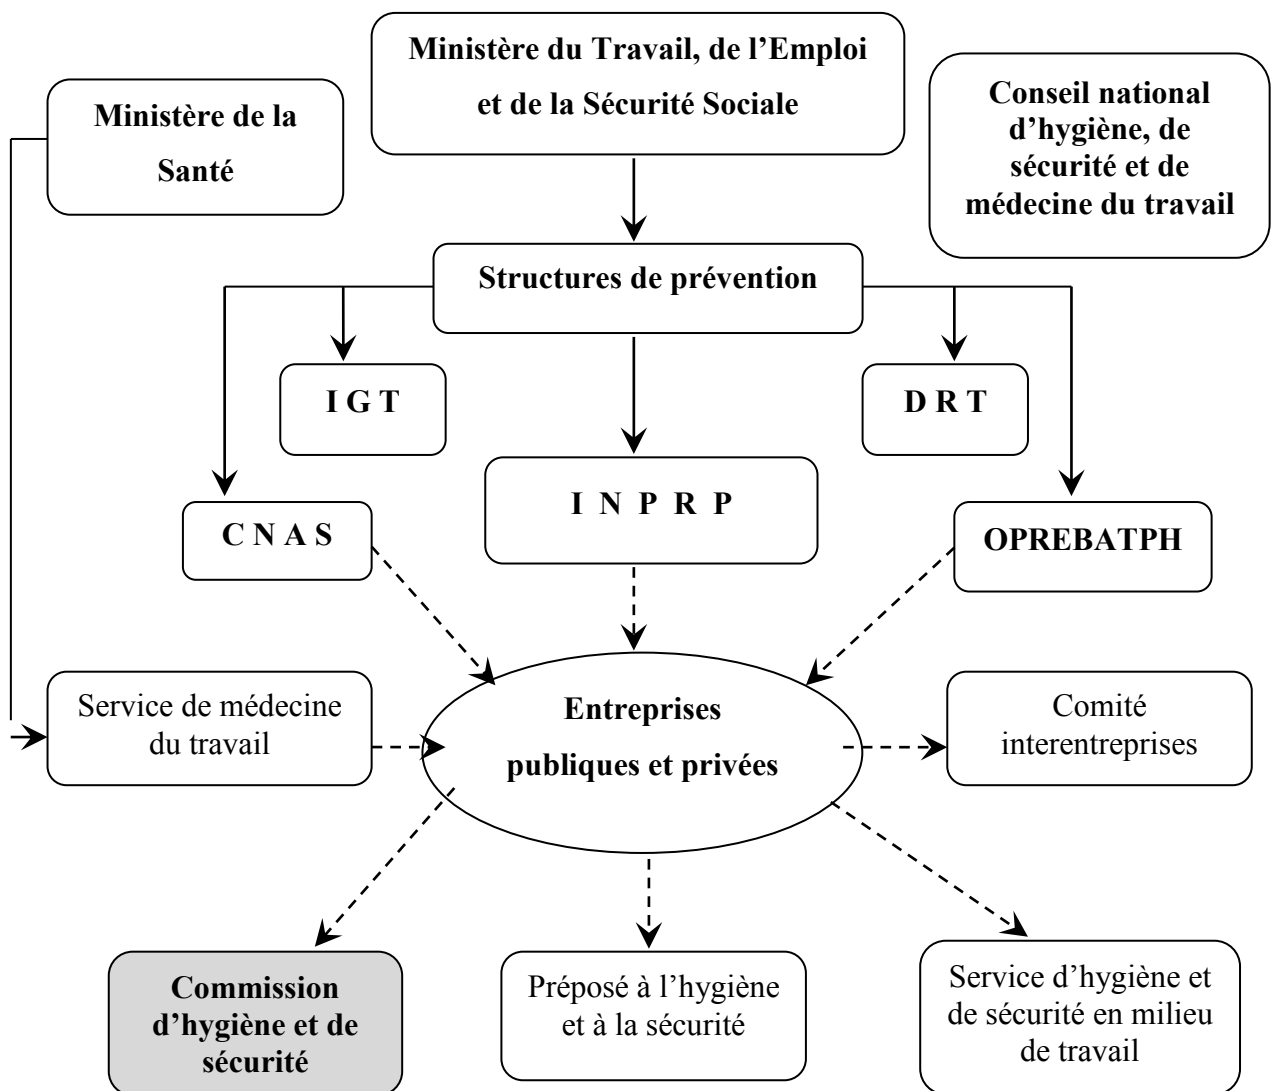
Ministère de la Santé

Ministère du Travail, de l'Emploi et de la Sécurité Sociale

Conseil national d'hygiène, de sécurité et de médecine du travail

Structures de prévention

I G T

D R T

C N A S

I N P R P

OPREBATPH

Service de médecine du travail

Entreprises publiques et privées

Comité interentreprises

Commission d'hygiène et de sécurité

Préposé à l'hygiène et à la sécurité

Service d'hygiène et de sécurité en milieu de travail